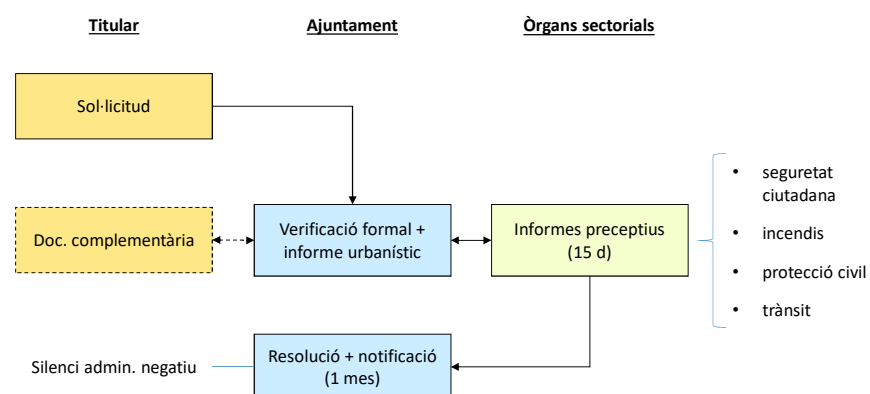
Titular

Ajuntament

Òrgans sectorials

Sol·licitud

Doc. complementària

Verificació formal + informe urbanístic

Informes preceptius (15 d)

- seguretat ciutadana
- incendis
- protecció civil
- trànsit

Silenci admin. negatiu

Resolució + notificació (1 mes)